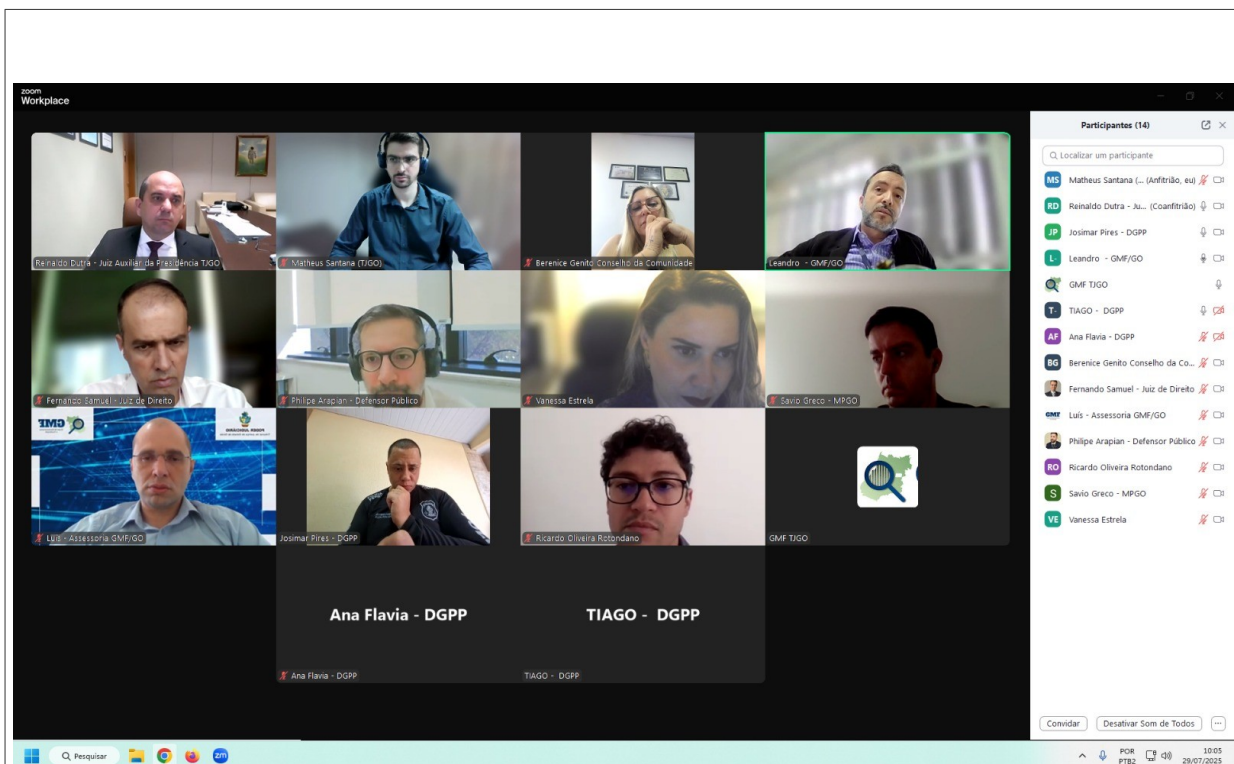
zoom Workplace

Reinaldo Dutra - Juiz Auxiliar da Presidência TJGO
Matheus Santana (TJGO)
Berenice Genito Conselho da Comunidade
Leandro - GMF/GO
Fernando Samuel - Juiz de Direito
Philipe Arapian - Defensor Público
Vanessa Estrela
Savio Greco - MPGO
GMF
Luis - Assessoria GMF/GO
Josimar Pires - DGPP
Ricardo Oliveira Rotondano
GMF TJGO

Ana Flavia - DGPP
Ana Flavia - DGPP
TIAGO - DGPP
TIAGO - DGPP

Participantes (14)
Localizar um participante
MS Matheus Santana (... (Anfitrião, eu)
RD Reinaldo Dutra - Ju... (Coanfitrião)
JP Josimar Pires - DGPP
L- Leandro - GMF/GO
GMF TJGO
T- TIAGO - DGPP
AF Ana Flavia - DGPP
BG Berenice Genito Conselho da Co...
Fernando Samuel - Juiz de Direito
GMF Luis - Assessoria GMF/GO
Philipe Arapian - Defensor Público
RO Ricardo Oliveira Rotondano
S Savio Greco - MPGO
VE Vanessa Estrela

Convidar
Desativar Som de Todos
...

Pesquisar
POR PTB2
10:05
29/07/2025